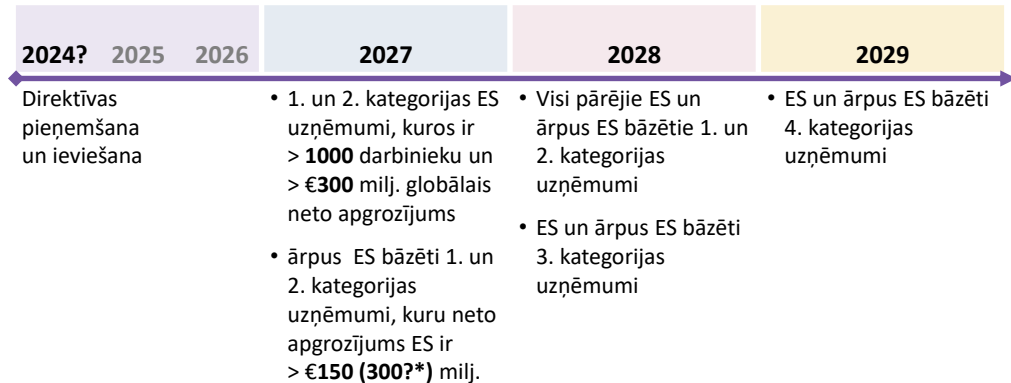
2024? 2025 2026

Direktīvas pieņemšana un ieviešana

2027

• 1. un 2. kategorijas ES uzņēmumi, kuros ir > **1000** darbinieku un > €**300** milj. globālais neto apgrozījums

• ārpus ES bāzēti 1. un 2. kategorijas uzņēmumi, kuru neto apgrozījums ES ir > €**150 (300?*)** milj.

2028

• Visi pārējie ES un ārpus ES bāzētie 1. un 2. kategorijas uzņēmumi

• ES un ārpus ES bāzēti 3. kategorijas uzņēmumi

2029

• ES un ārpus ES bāzēti 4. kategorijas uzņēmumi